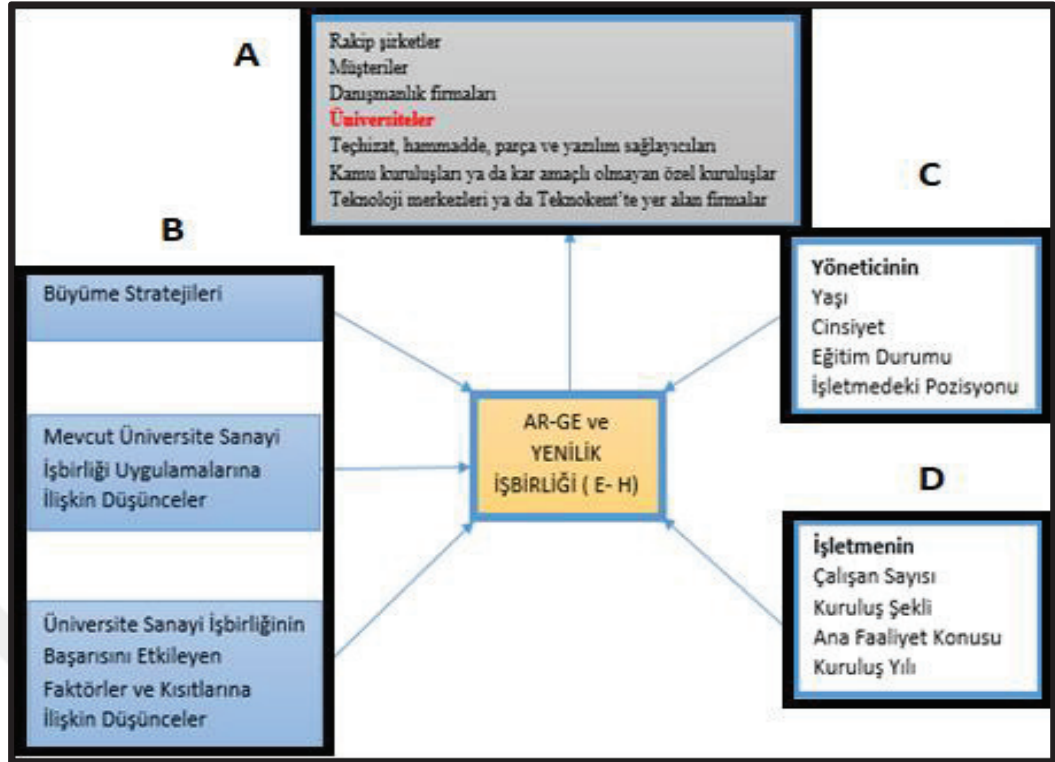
A

Rakip şirketler
Müşteriler
Danışmanlık firmaları
Üniversiteler
Teçhizat, hammadde, parça ve yazılım sağlayıcıları
Kamu kuruluşları ya da kar amaçlı olmayan özel kuruluşlar
Teknoloji merkezleri ya da Teknokent'te yer alan firmalar

B

C

Büyüme Stratejileri

Mevcut Üniversite Sanayi İşbirliği Uygulamalarına İlişkin Düşünceler

Üniversite Sanayi İşbirliğinin Başarısını Etkileyen Faktörler ve Kısıtlarına İlişkin Düşünceler

AR-GE ve YENİLİK İŞBİRLİĞİ ( E- H)

Yöneticinin
Yaşı
Cinsiyet
Eğitim Durumu
İşletmedeki Pozisyonu

D

İşletmenin
Çalışan Sayısı
Kuruluş Şekli
Ana Faaliyet Konusu
Kuruluş Yılı